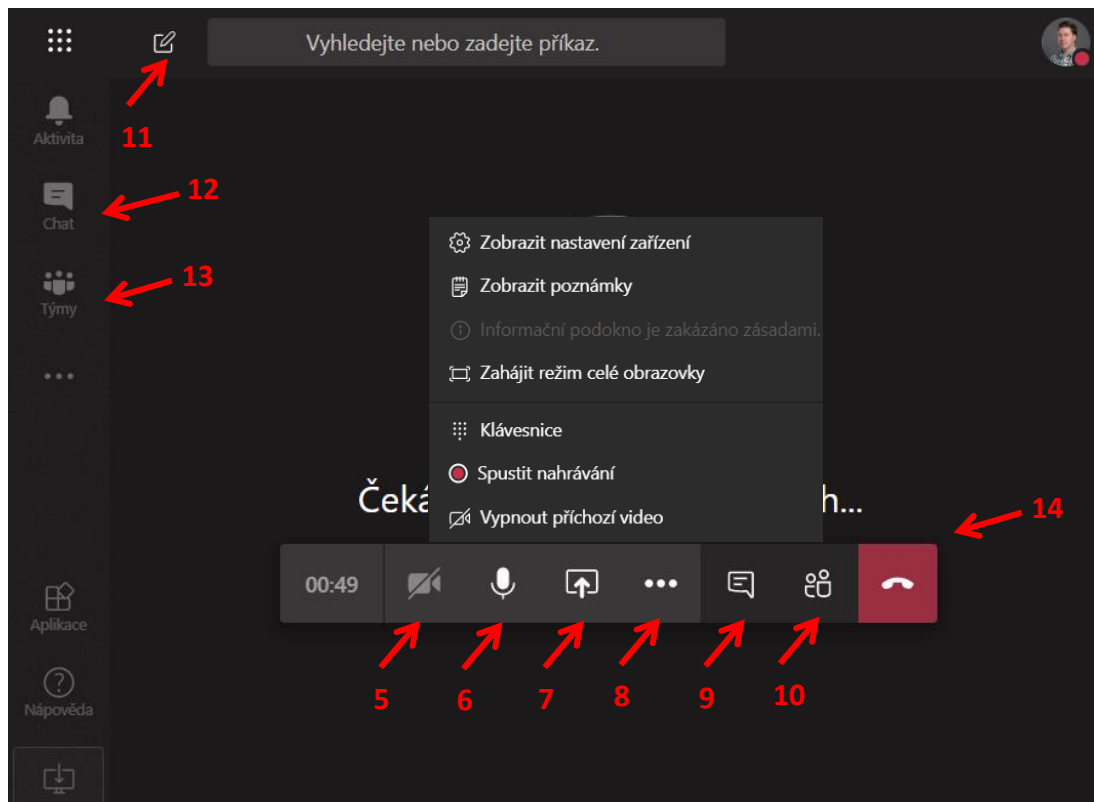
Vyhledejte nebo zadejte příkaz.

11

Aktivita

Chat

12

Týmy

13

Zobrazit nastavení zařízení

Zobrazit poznámky

Informační podokno je zakázáno zásadami.

Zahájit režim celé obrazovky

Klávesnice

Spustit nahrávání

Vypnout příchozí video

Čeká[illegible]h...

14

00:49

Aplikace

Nápověda

5 6 7 8 9 10